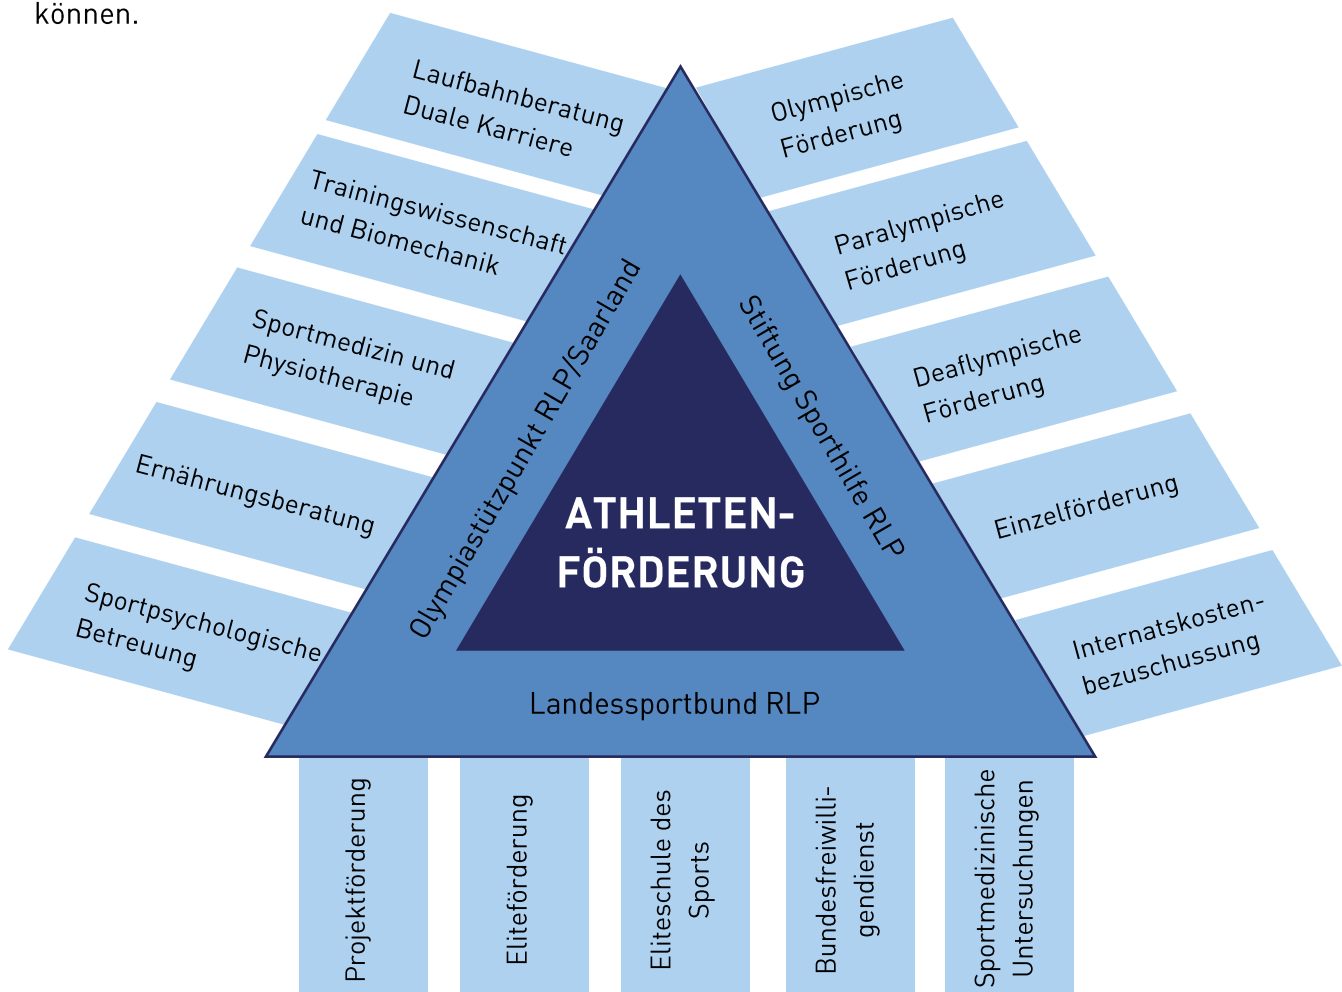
können.

Laufbahnberatung Duale Karriere

Trainingswissenschaft und Biomechanik

Sportmedizin und Physiotherapie

Ernährungsberatung

Sportpsychologische Betreuung

Olympische Förderung

Paralympische Förderung

Deaflympische Förderung

Einzelförderung

Internatskostenbezuschussung

Olympiastützpunkt RLP/Saarland

Stiftung Sporthilfe RLP

ATHLETEN-FÖRDERUNG

Landessportbund RLP

Projektförderung

Eliteförderung

Eliteschule des Sports

Bundesfreiwilligendienst

Sportmedizinische Untersuchungen